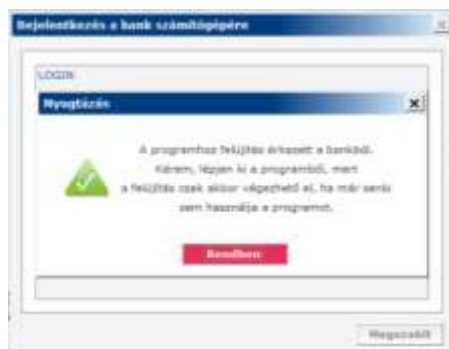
Bejelentkezés a bank számítógépére

LOGIN

Nyugtázás

A programhoz frissítés érkezett a banktól.
Kérem, lépjen ki a programból, mert
a frissítés csak akkor végezhető el, ha már senki
sem használja a programot.

Rendben

Megszakít